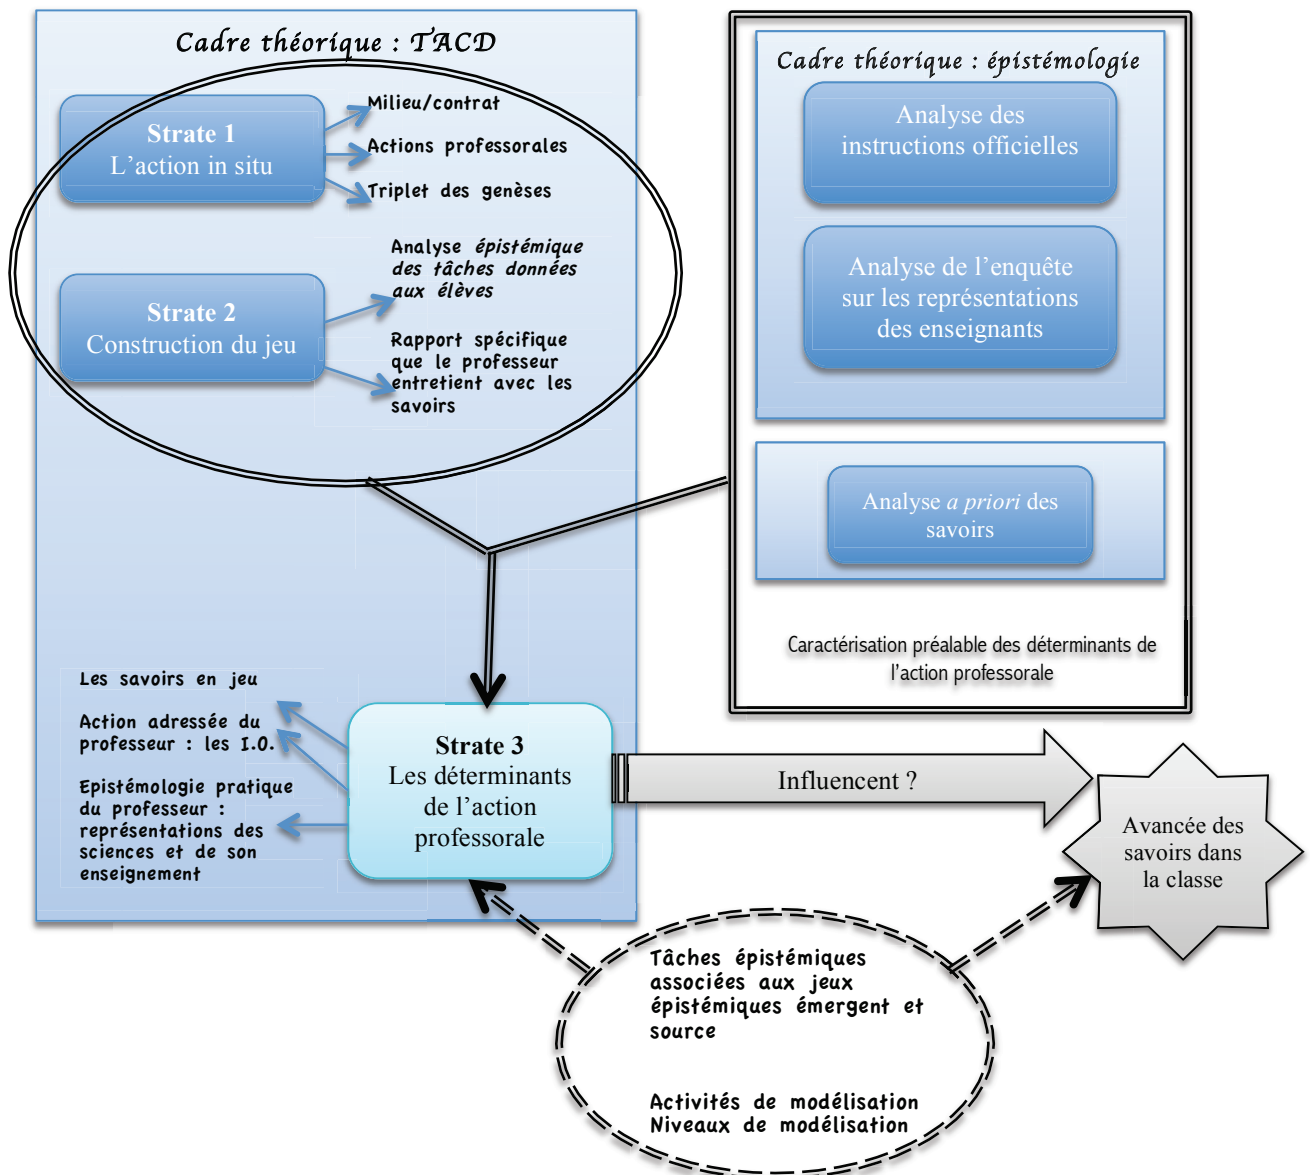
Cadre théorique : TACD

Strate 1
L'action in situ

Milieu/contrat

Actions professorales

Triplet des genèses

Strate 2
Construction du jeu

Analyse épistémique des tâches données aux élèves

Rapport spécifique que le professeur entretient avec les savoirs

Cadre théorique : épistémologie

Analyse des instructions officielles

Analyse de l'enquête sur les représentations des enseignants

Analyse a priori des savoirs

Caractérisation préalable des déterminants de l'action professorale

Les savoirs en jeu

Action adressée du professeur : les I.O.

Epistémologie pratique du professeur : représentations des sciences et de son enseignement

Strate 3
Les déterminants de l'action professorale

Influencent ?

Avancée des savoirs dans la classe

Tâches épistémiques associées aux jeux épistémiques émergent et source

Activités de modélisation
Niveaux de modélisation